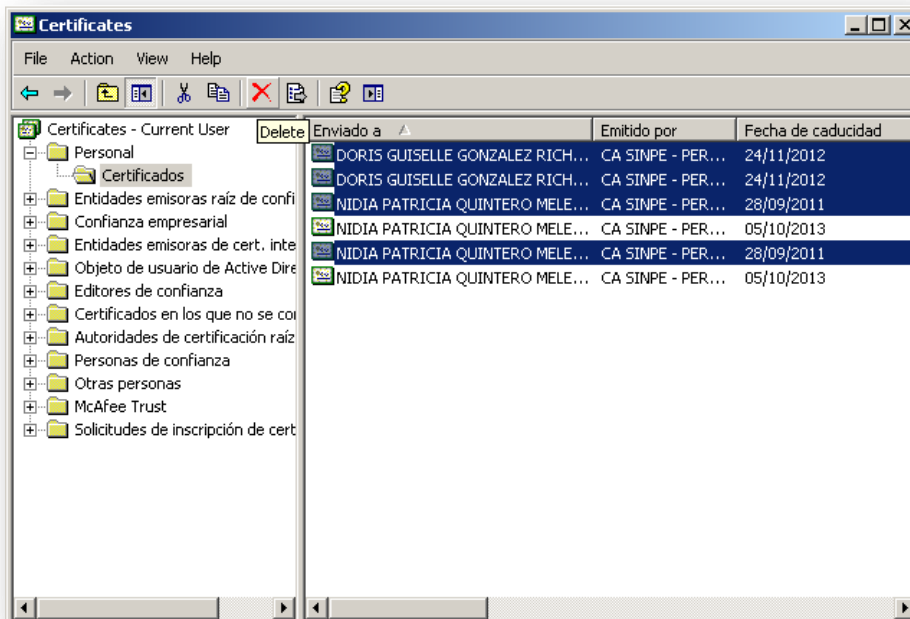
Certificates

File Action View Help

Certificates - Current User
Personal
Certificados
Entidades emisoras raíz de confi
Confianza empresarial
Entidades emisoras de cert. inte
Objeto de usuario de Active Dire
Editores de confianza
Certificados en los que no se co
Autoridades de certificación raíz
Personas de confianza
Otras personas
McAfee Trust
Solicitudes de inscripción de cert

Delete

| Enviado a | Emitido por | Fecha de caducidad |
|---|---|---|
| DORIS GUISELLE GONZALEZ RICH... | CA SINPE - PER... | 24/11/2012 |
| DORIS GUISELLE GONZALEZ RICH... | CA SINPE - PER... | 24/11/2012 |
| NIDIA PATRICIA QUINTERO MELE... | CA SINPE - PER... | 28/09/2011 |
| NIDIA PATRICIA QUINTERO MELE... | CA SINPE - PER... | 05/10/2013 |
| NIDIA PATRICIA QUINTERO MELE... | CA SINPE - PER... | 28/09/2011 |
| NIDIA PATRICIA QUINTERO MELE... | CA SINPE - PER... | 05/10/2013 |